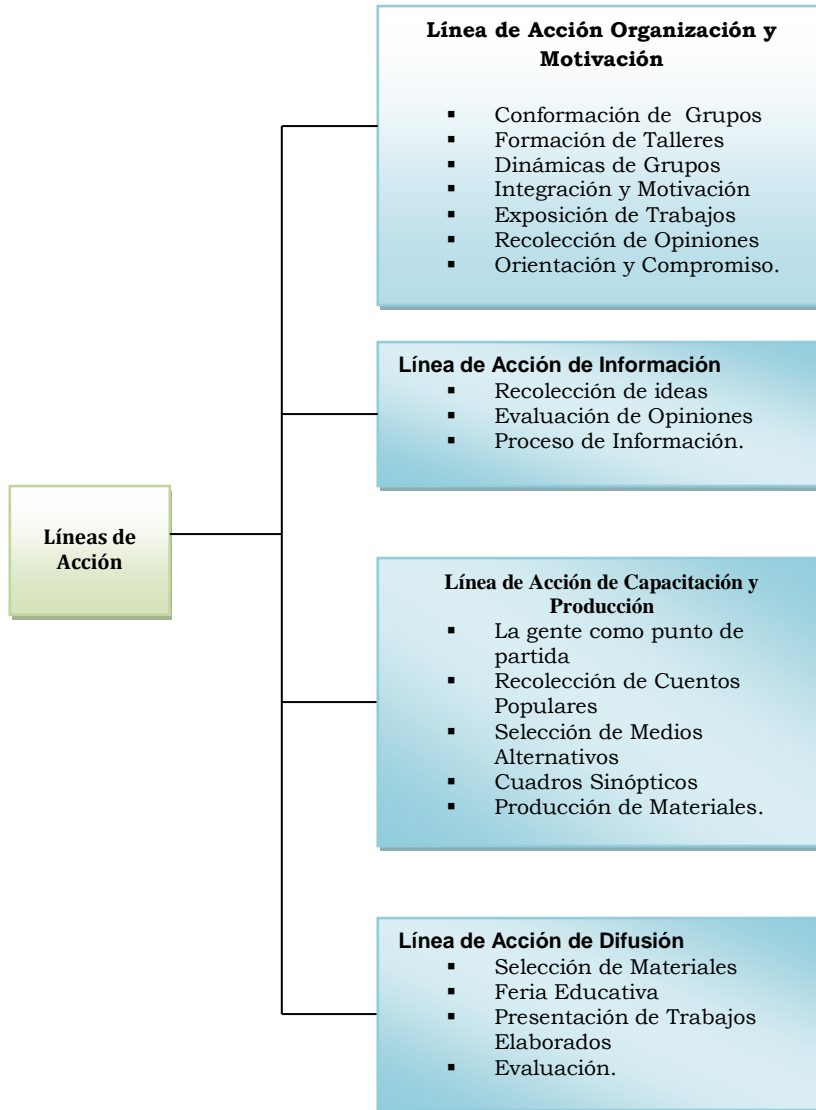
Líneas de Acción

Línea de Acción Organización y Motivación

- Conformación de Grupos
- Formación de Talleres
- Dinámicas de Grupos
- Integración y Motivación
- Exposición de Trabajos
- Recolección de Opiniones
- Orientación y Compromiso.

Línea de Acción de Información

- Recolección de ideas
- Evaluación de Opiniones
- Proceso de Información.

Línea de Acción de Capacitación y Producción

- La gente como punto de partida
- Recolección de Cuentos Populares
- Selección de Medios Alternativos
- Cuadros Sinópticos
- Producción de Materiales.

Línea de Acción de Difusión

- Selección de Materiales
- Feria Educativa
- Presentación de Trabajos Elaborados
- Evaluación.